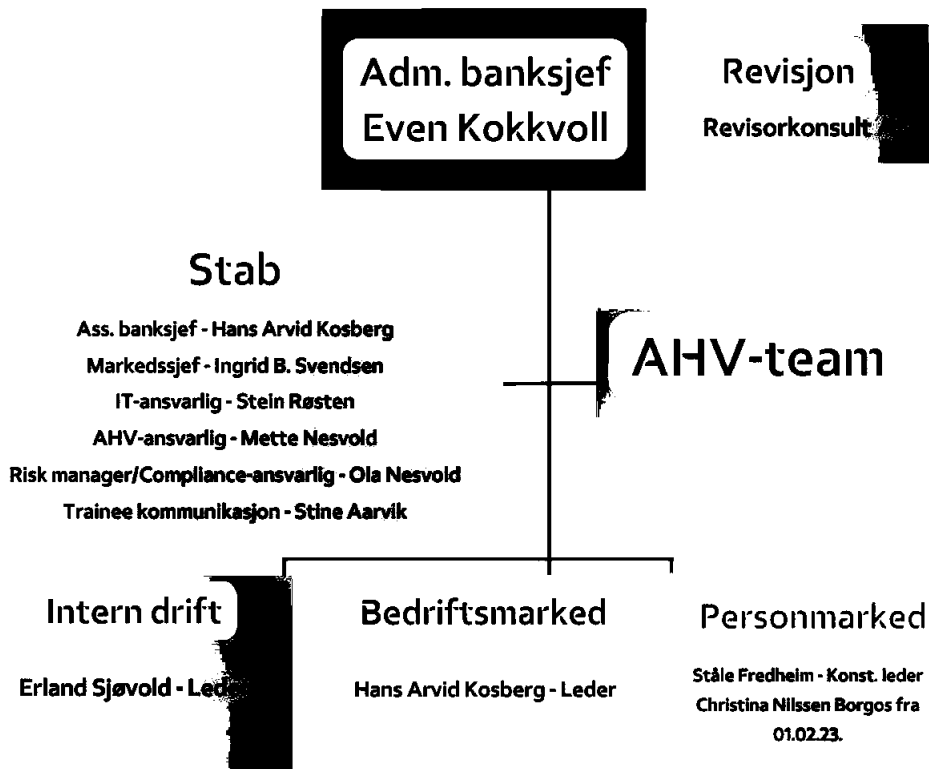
Adm. banksjef
Even Kokkvoll

Revisjon
Revisorkonsult

Stab

Ass. banksjef - Hans Arvid Kosberg
Markedssjef - Ingrid B. Svendsen
IT-ansvarlig - Stein Røsten
AHV-ansvarlig - Mette Nesvold
Risk manager/Compliance-ansvarlig - Ola Nesvold
Trainee kommunikasjon - Stine Aarvik

AHV-team

Intern drift

Erland Sjøvold - Led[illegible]

Bedriftsmarked

Hans Arvid Kosberg - Leder

Personmarked

Ståle Fredheim - Konst. leder
Christina Nilssen Borgos fra 01.02.23.